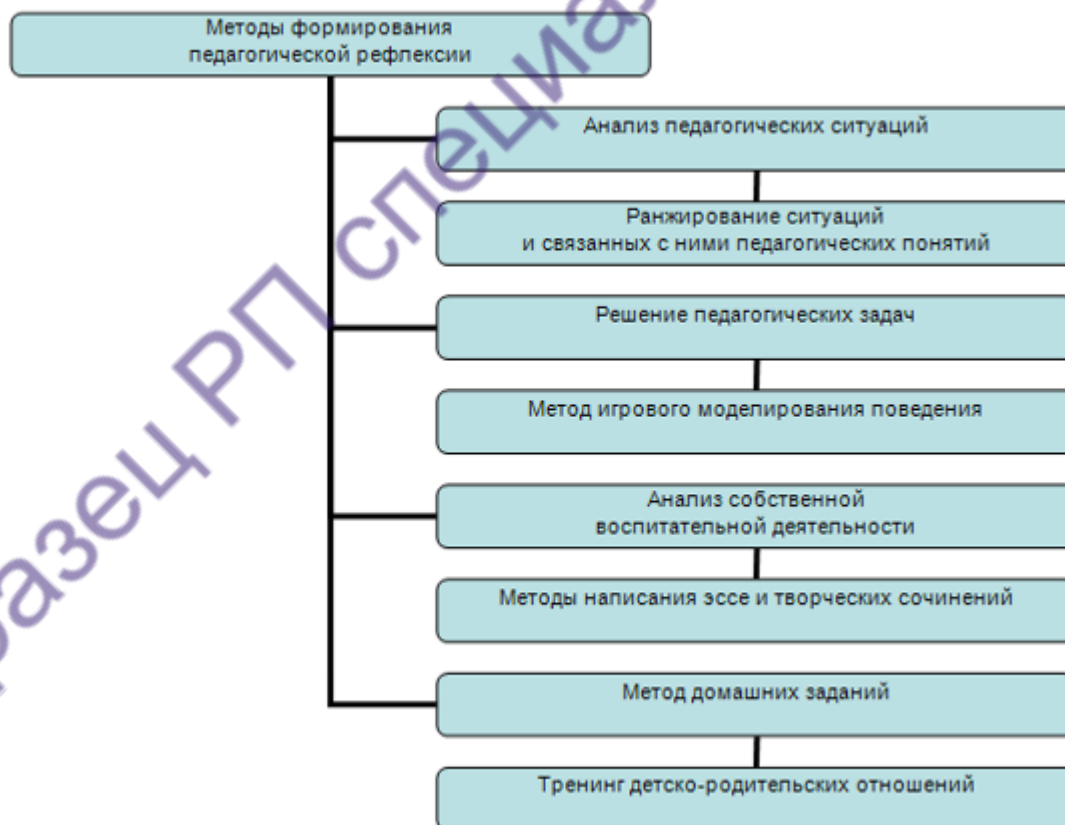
Методы формирования педагогической рефлексии

Анализ педагогических ситуаций

Ранжирование ситуаций и связанных с ними педагогических понятий

Решение педагогических задач

Метод игрового моделирования поведения

Анализ собственной воспитательной деятельности

Методы написания эссе и творческих сочинений

Метод домашних заданий

Тренинг детско-родительских отношений

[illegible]азец РП специа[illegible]